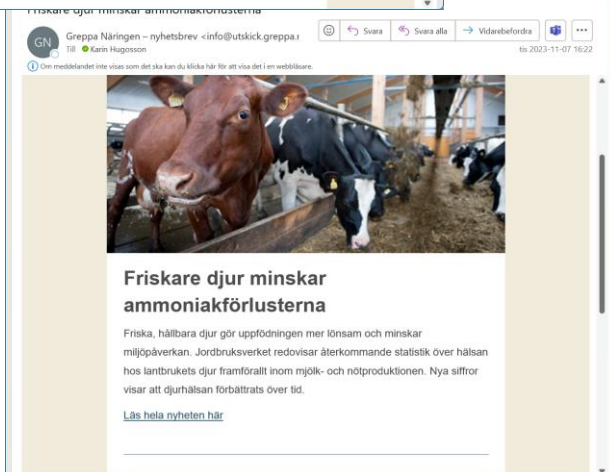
Friskare djur minskar ammoniakförlusterna

GN

Greppa Näringen – nyhetsbrev <info@utskick.greppa.

Till Karin Hugosson

Svara

Svara alla

Vidarebefordra

...

tis 2023-11-07 16:22

Om meddelandet inte visas som det ska kan du klicka här för att visa det i en webbläsare.

Friskare djur minskar ammoniakförlusterna

Friska, hållbara djur gör uppfödningen mer lönsam och minskar miljöpåverkan. Jordbruksverket redovisar återkommande statistik över hälsan hos lantbrukets djur framförallt inom mjölk- och nötproduktionen. Nya siffror visar att djurhälsan förbättrats över tid.

Läs hela nyheten här